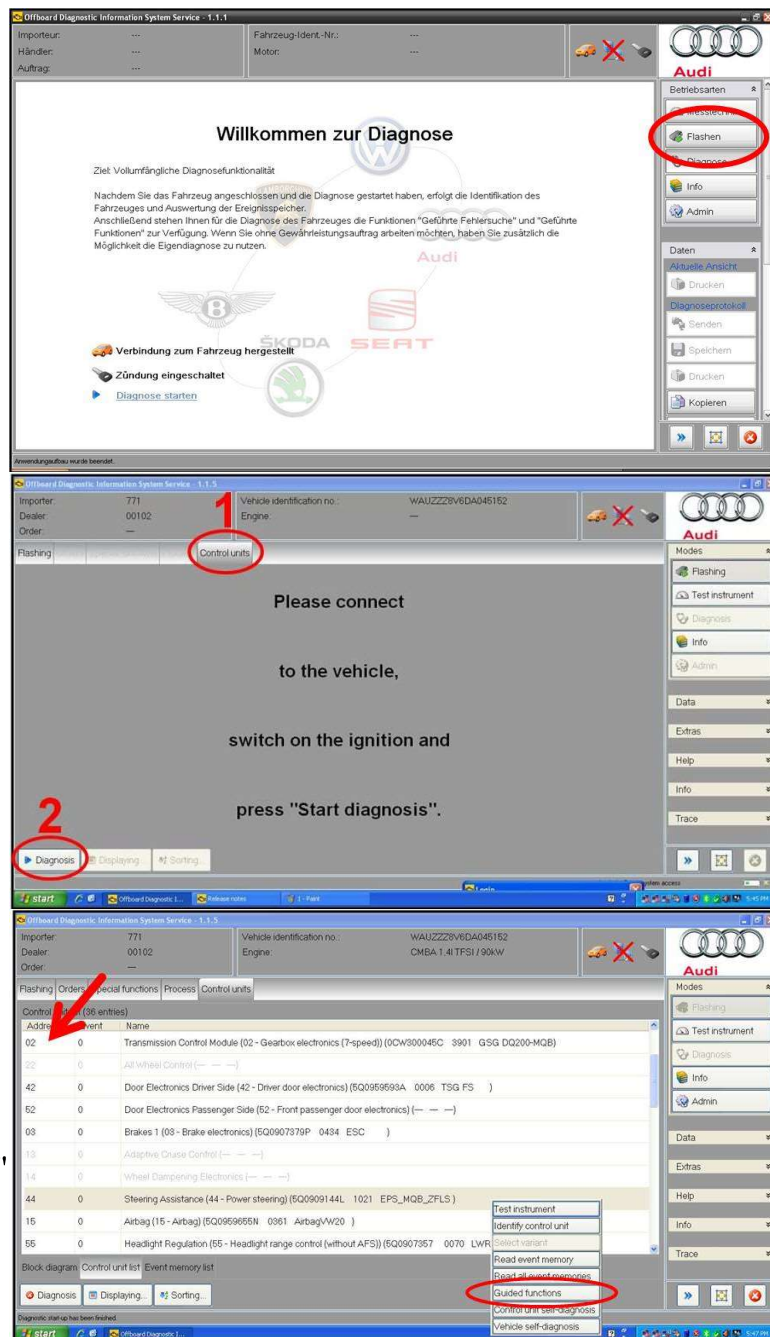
Offboard Diagnostic Information System Service - 1.1.1

Importeur: ---
Händler: ---
Auftrag: ---
Fahrzeug-Ident.-Nr.: ---
Motor: ---

Audi

Betriebsarten
Messtechnik
Flashen
Diagnose
Info
Admin

Daten
Aktuelle Ansicht
Drucken
Diagnoseprotokoll
Senden
Speichern
Drucken
Kopieren

Willkommen zur Diagnose

Ziel: Vollumfängliche Diagnosefunktionalität

Nachdem Sie das Fahrzeug angeschlossen und die Diagnose gestartet haben, erfolgt die Identifikation des Fahrzeuges und Auswertung der Ereignisspeicher. Anschließend stehen Ihnen für die Diagnose des Fahrzeuges die Funktionen "Geführte Fehlersuche" und "Geführte Funktionen" zur Verfügung. Wenn Sie ohne Gewährleistungsauftrag arbeiten möchten, haben Sie zusätzlich die Möglichkeit die Eigendiagnose zu nutzen.

Audi
ŠKODA
SEAT

Verbindung zum Fahrzeug hergestellt
Zündung eingeschaltet
Diagnose starten

Anwendungsaufbau wurde beendet.

Offboard Diagnostic Information System Service - 1.1.5

Importer: 771
Dealer: 00102
Order: ---
Vehicle identification no.: WAUZZZ8V6DA045152
Engine: ---

Audi

1

Flashing Orders Special functions Process Control units

Please connect

to the vehicle,

switch on the ignition and

press "Start diagnosis".

2

Diagnosis Displaying... Sorting...

Modes
Flashing
Test instrument
Diagnosis
Info
Admin
Data
Extras
Help
Info
Trace

start Offboard Diagnostic I... Release notes 1 - Paint

Offboard Diagnostic Information System Service - 1.1.5

Importer: 771
Dealer: 00102
Order: ---
Vehicle identification no.: WAUZZZ8V6DA045152
Engine: CMBA 1.4l TFSI / 90kW

Audi

Flashing Orders Special functions Process Control units

Control units (36 entries)

| Address | Event | Name |
|---|---|---|
| 02 | 0 | Transmission Control Module (02 - Gearbox electronics (7-speed)) (0CW300045C 3901 GSG DQ200-MQB) |
| 22 | 0 | All Wheel Control (--- --- ---) |
| 42 | 0 | Door Electronics Driver Side (42 - Driver door electronics) (5Q0959593A 0006 TSG FS ) |
| 52 | 0 | Door Electronics Passenger Side (52 - Front passenger door electronics) (--- --- ---) |
| 03 | 0 | Brakes 1 (03 - Brake electronics) (5Q0907379P 0434 ESC ) |
| 13 | 0 | Adaptive Cruise Control (--- --- ---) |
| 14 | 0 | Wheel Dampening Electronics (--- --- ---) |
| 44 | 0 | Steering Assistance (44 - Power steering) (5Q0909144L 1021 EPS_MQB_ZFLS ) |
| 15 | 0 | Airbag (15 - Airbag) (5Q0959655N 0361 AirbagVW20 ) |
| 55 | 0 | Headlight Regulation (55 - Headlight range control (without AFS)) (5Q0907357 0070 LWR |

Test instrument
Identify control unit
Select variant
Read event memory
Read all event memories
Guided functions
Control unit self-diagnosis
Vehicle self-diagnosis

Block diagram Control unit list Event memory list

Diagnosis Displaying... Sorting...

Modes
Flashing
Test instrument
Diagnosis
Info
Admin
Data
Extras
Help
Info
Trace

Diagnostic start-up has been finished.

start Offboard Diagnostic I...